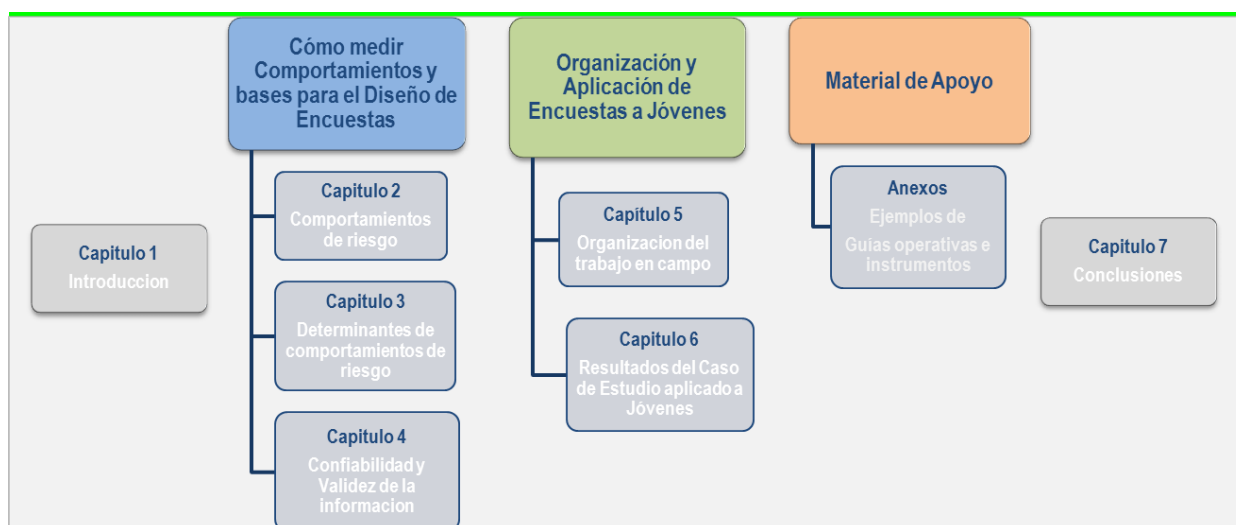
Cómo medir Comportamientos y bases para el Diseño de Encuestas

Capitulo 2
Comportamientos de riesgo

Capitulo 3
Determinantes de comportamientos de riesgo

Capitulo 4
Confiabilidad y Validez de la informacion

Organización y Aplicación de Encuestas a Jóvenes

Capitulo 5
Organizacion del trabajo en campo

Capitulo 6
Resultados del Caso de Estudio aplicado a Jóvenes

Material de Apoyo

Anexos
Ejemplos de Guias operativas e instrumentos

Capitulo 1
Introduccion

Capitulo 7
Conclusiones